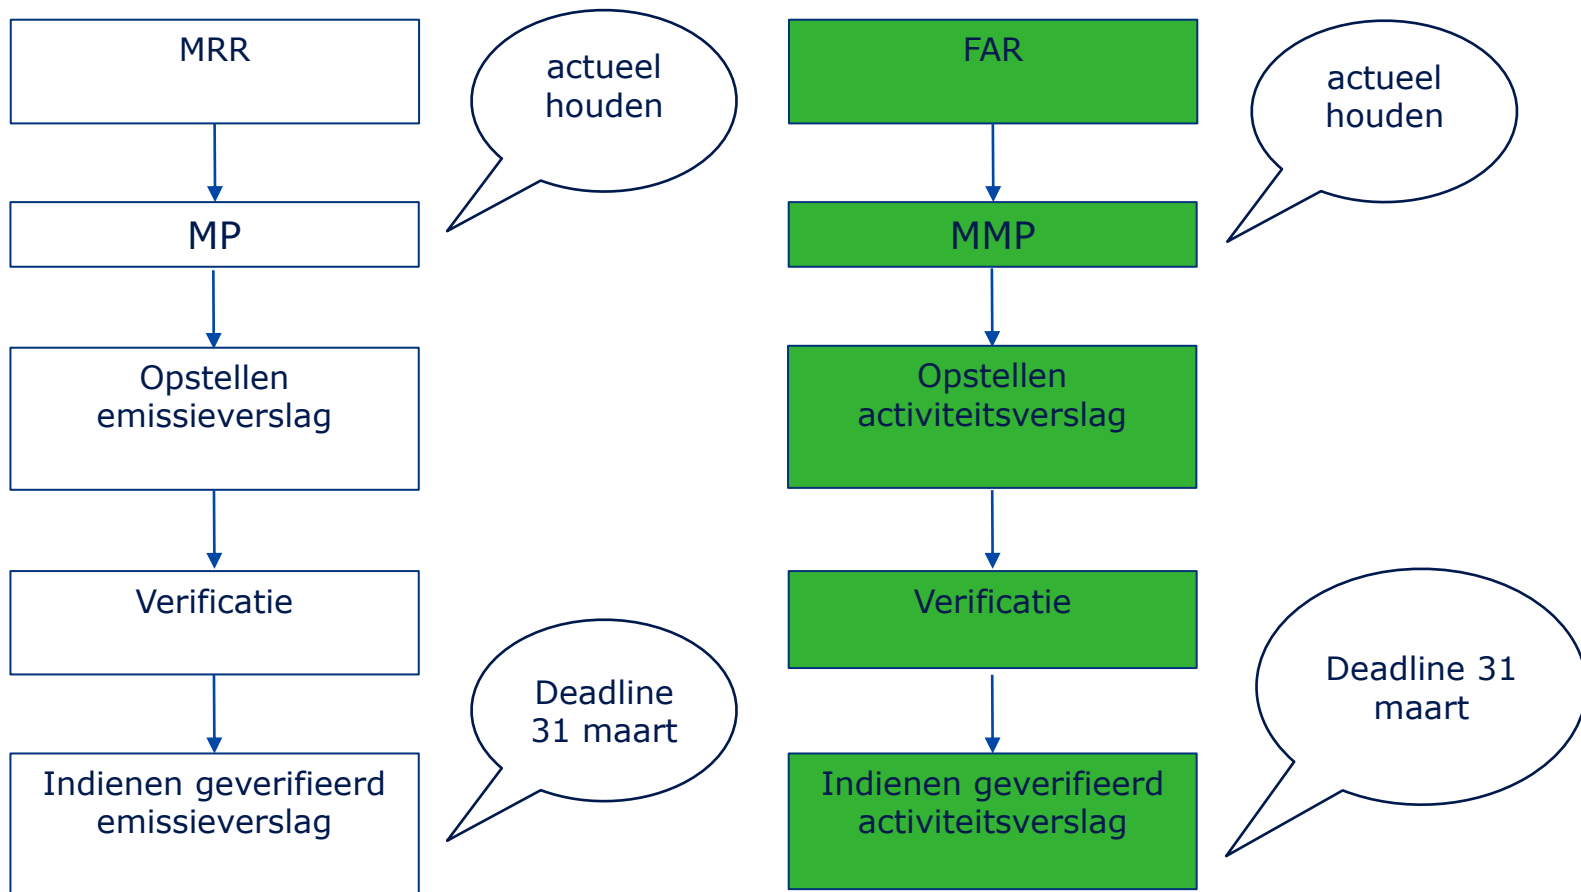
MRR

actueel houden

MP

Opstellen emissieverslag

Verificatie

Deadline 31 maart

Indienen geverifieerd emissieverslag

FAR

actueel houden

MMP

Opstellen activiteitsverslag

Verificatie

Deadline 31 maart

Indienen geverifieerd activiteitsverslag